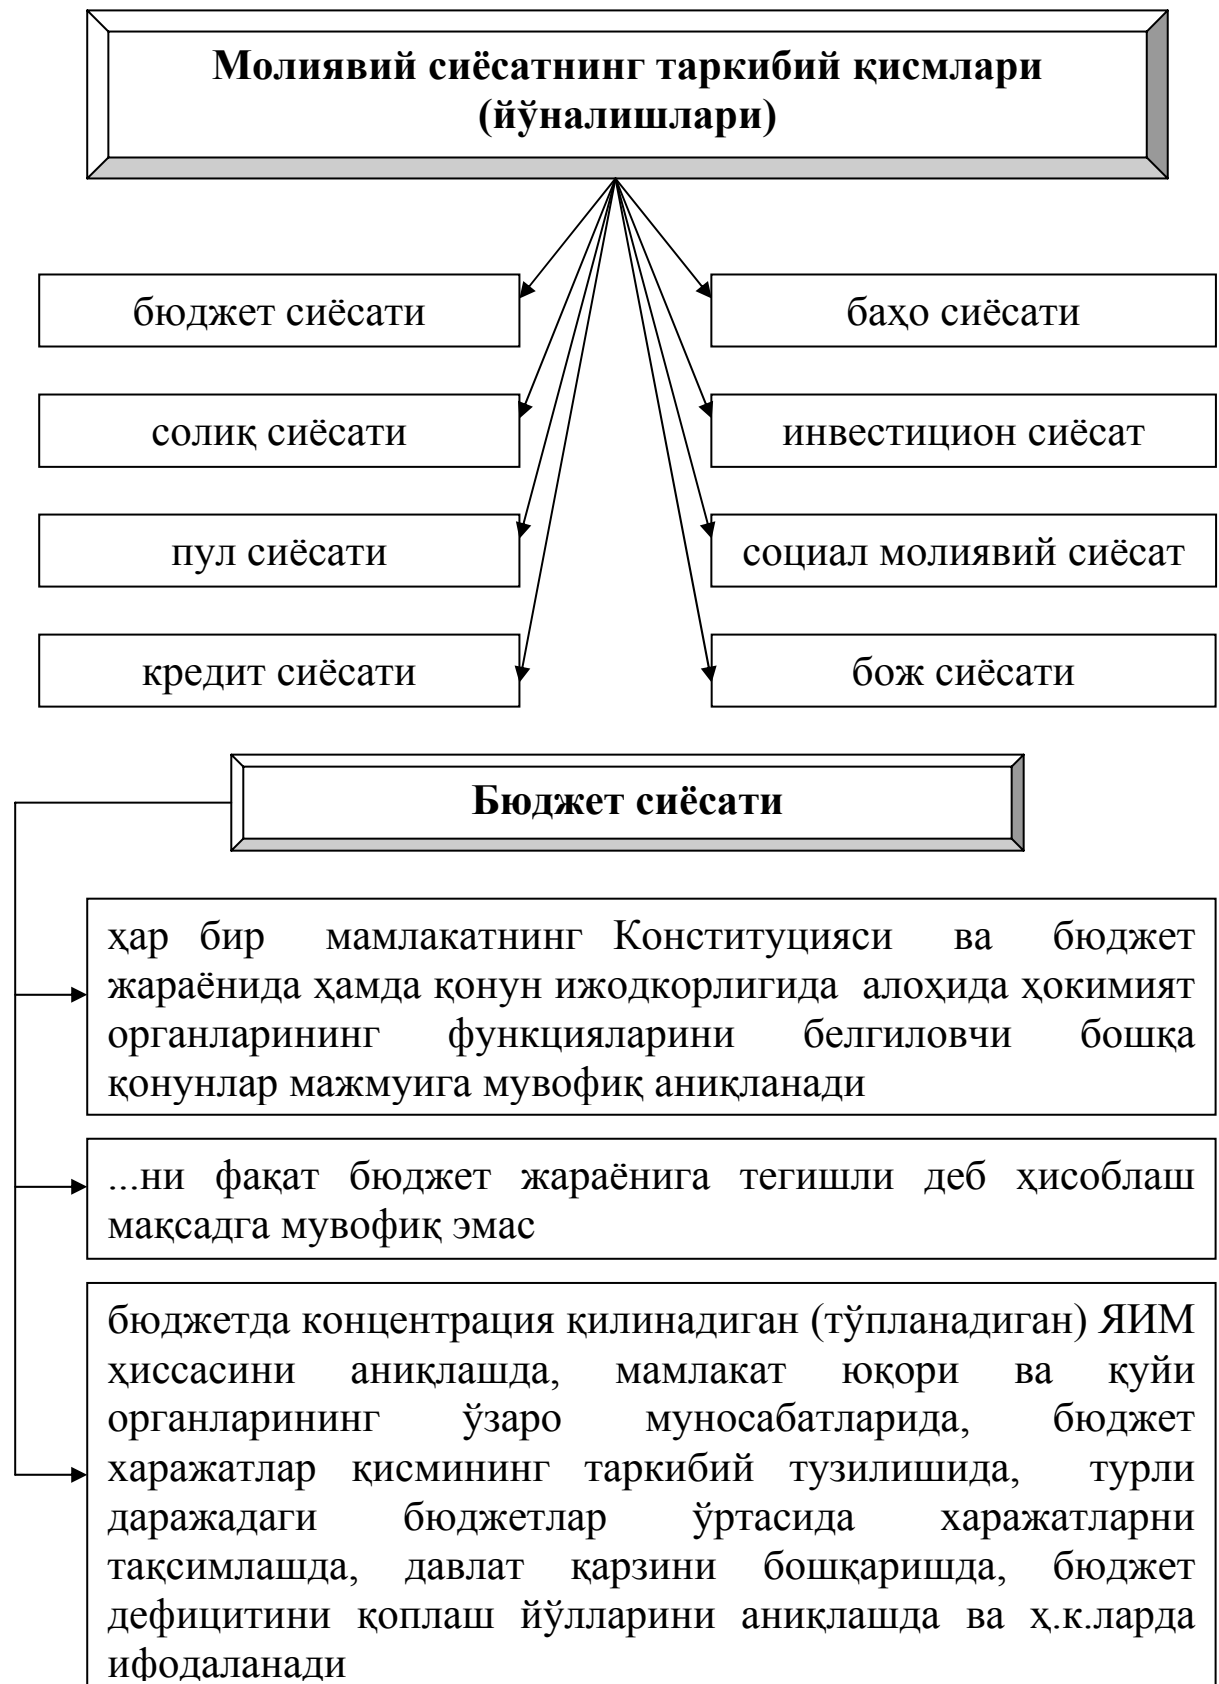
Молиявий сиёсатнинг таркибий қисмлари (йўналишлари)

бюджет сиёсати

баҳо сиёсати

солиқ сиёсати

инвестицион сиёсат

пул сиёсати

социал молиявий сиёсат

кредит сиёсати

бож сиёсати

Бюджет сиёсати

ҳар бир мамлакатнинг Конституцияси ва бюджет жараёнида ҳамда қонун ижодкорлигида алоҳида ҳокимият органларининг функцияларини белгиловчи бошқа қонунлар мажмуига мувофиқ аниқланади

...ни фақат бюджет жараёнига тегишли деб ҳисоблаш мақсадга мувофиқ эмас

бюджетда концентрация қилинадиган (тўпланадиган) ЯИМ ҳиссасини аниқлашда, мамлакат юқори ва қуйи органларининг ўзаро муносабатларида, бюджет харажатлар қисмининг таркибий тузилишида, турли даражадаги бюджетлар ўртасида харажатларни тақсимлашда, давлат қарзини бошқаришда, бюджет дефицитини қоплаш йўлларини аниқлашда ва ҳ.к.ларда ифодаланади